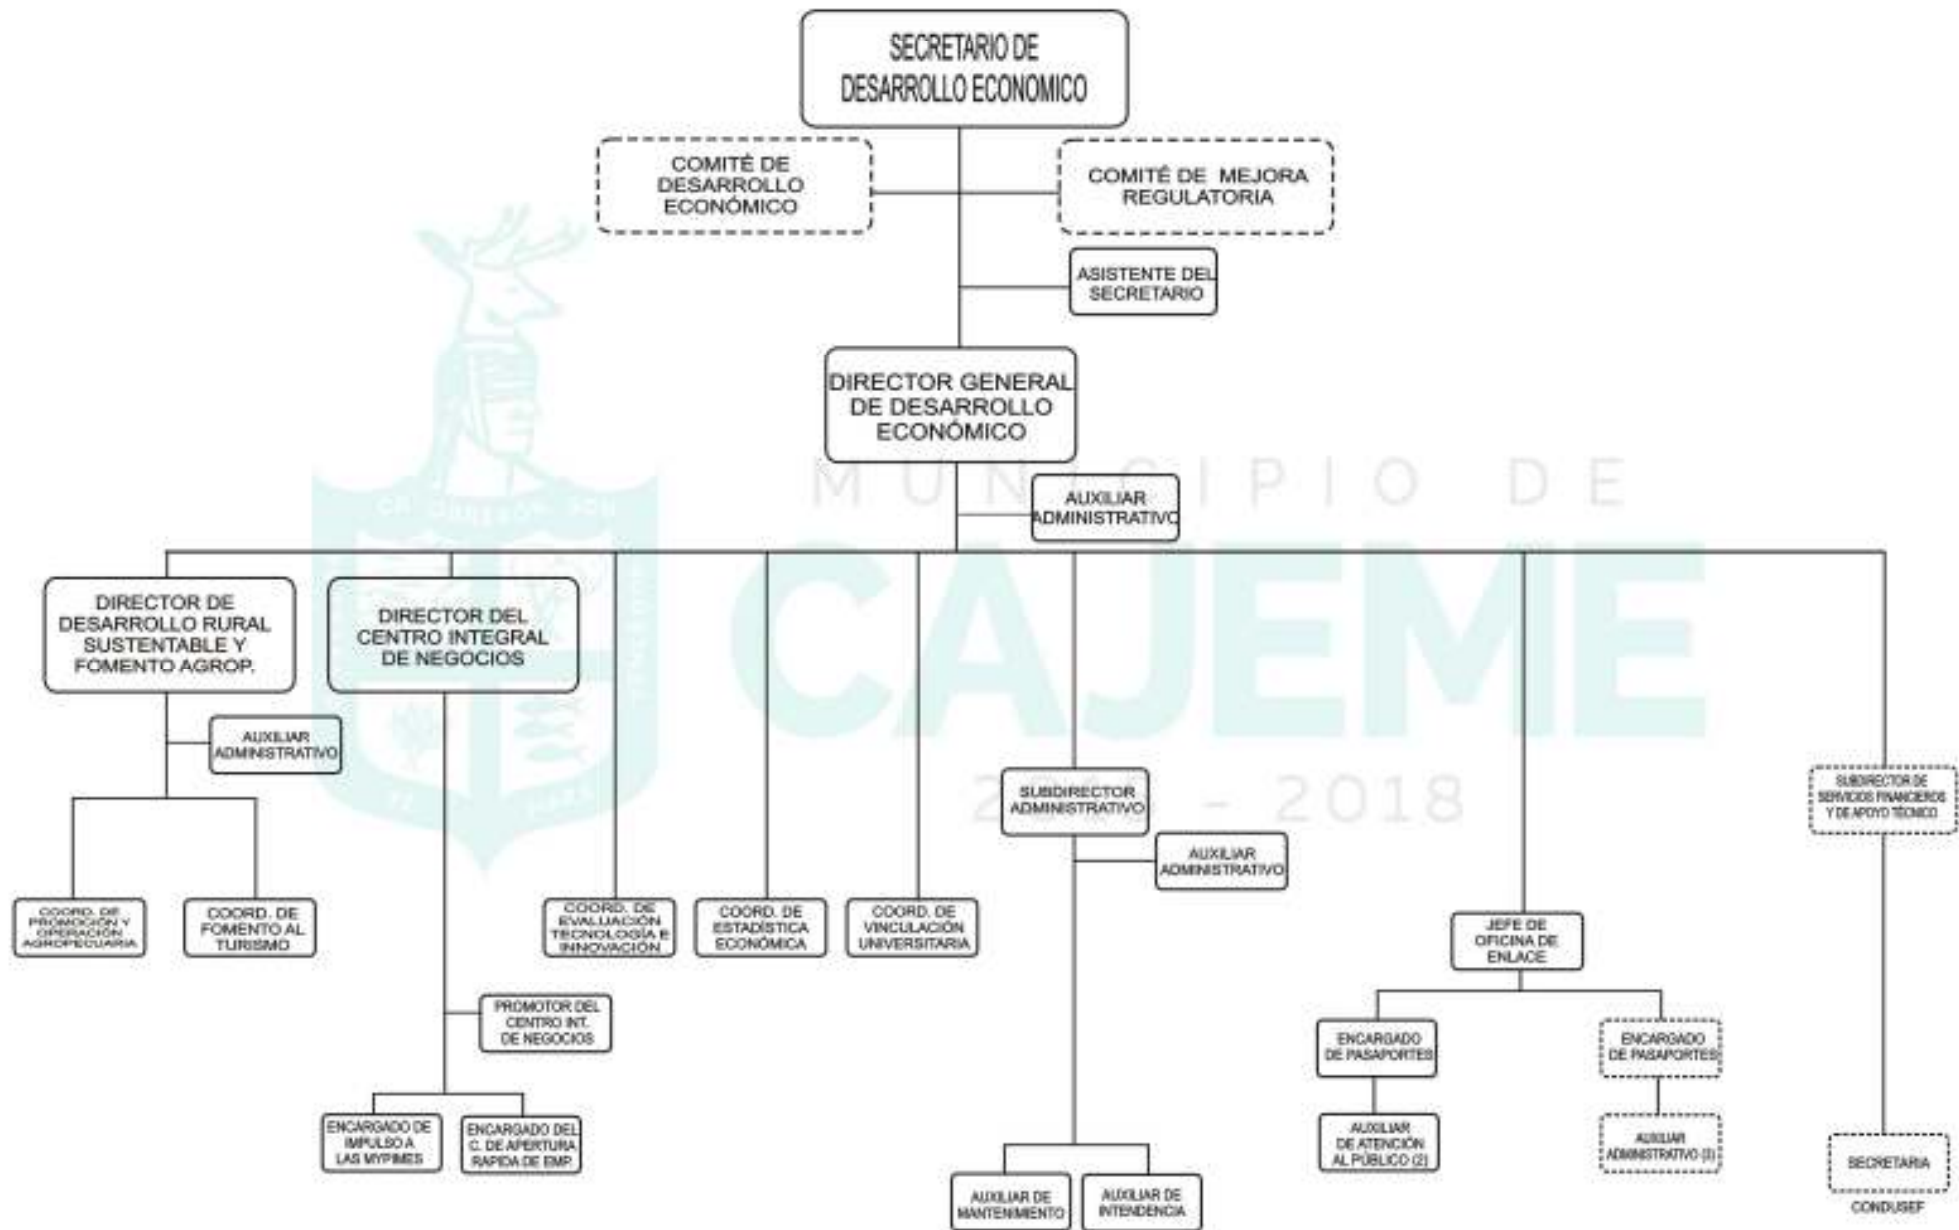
SECRETARIO DE DESARROLLO ECONOMICO

COMITÉ DE DESARROLLO ECONÓMICO

COMITÉ DE MEJORA REGULATORIA

ASISTENTE DEL SECRETARIO

DIRECTOR GENERAL DE DESARROLLO ECONÓMICO

MUNICIPIO DE CAJEME 2016 - 2018

AUXILIAR ADMINISTRATIVO

DIRECTOR DE DESARROLLO RURAL SUSTENTABLE Y FOMENTO AGROP.

DIRECTOR DEL CENTRO INTEGRAL DE NEGOCIOS

AUXILIAR ADMINISTRATIVO

SUBDIRECTOR ADMINISTRATIVO

AUXILIAR ADMINISTRATIVO

SUBDIRECTOR DE SERVICIOS FINANCIEROS Y DE APOYO TÉCNICO

COORD. DE PROMOCIÓN Y OPERACIÓN AGROPECUARIA

COORD. DE FOMENTO AL TURISMO

COORD. DE EVALUACIÓN TECNOLOGÍA E INNOVACIÓN

COORD. DE ESTADÍSTICA ECONÓMICA

COORD. DE VINCULACIÓN UNIVERSITARIA

JEFE DE OFICINA DE ENLACE

PROMOTOR DEL CENTRO INT. DE NEGOCIOS

ENCARGADO DE PASAPORTES

ENCARGADO DE PASAPORTES

ENCARGADO DE IMPULSO A LAS MYPIMES

ENCARGADO DEL C. DE APERTURA RAPIDA DE EMP.

AUXILIAR DE ATENCIÓN AL PÚBLICO (2)

AUXILIAR ADMINISTRATIVO (3)

SECRETARIA

CONDUSEF

AUXILIAR DE MANTENIMIENTO

AUXILIAR DE INTENDENCIA